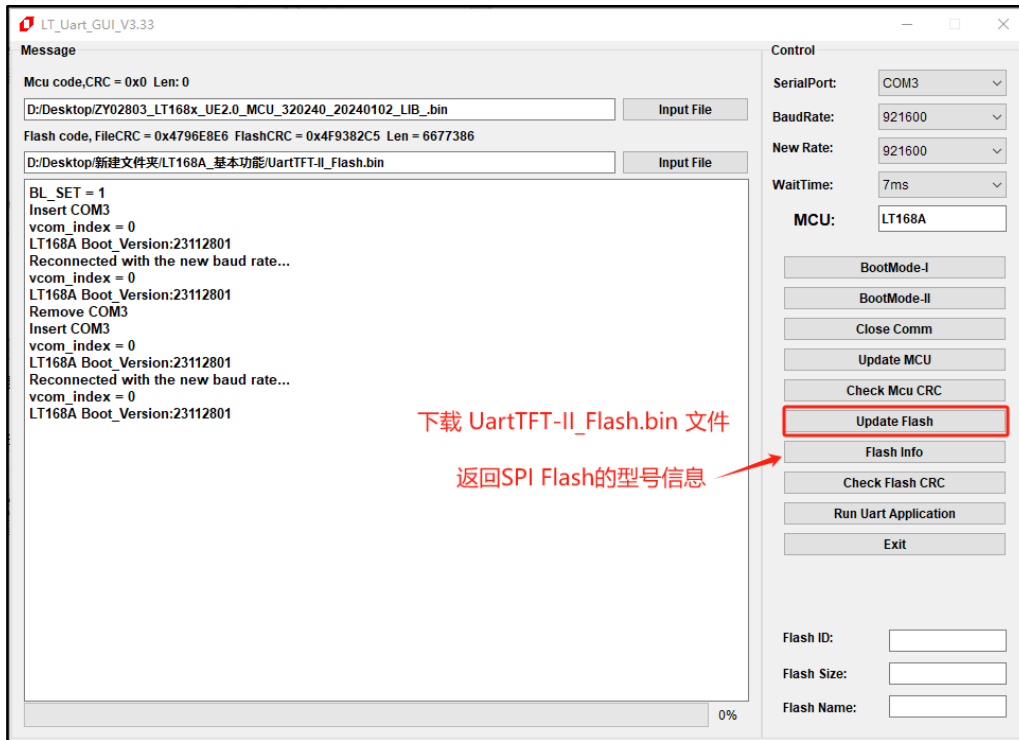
LT_Uart_GUI_V3.33

Message

Mcu code,CRC = 0x0 Len: 0

D:/Desktop/ZY02803_LT168x_UE2.0_MCU_320240_20240102_LIB_.bin

Input File

Flash code, FileCRC = 0x4796E8E6 FlashCRC = 0x4F9382C5 Len = 6677386

D:/Desktop/新建文件夹/LT168A_基本功能/UartTFT-II_Flash.bin

Input File

BL_SET = 1
Insert COM3
vcom_index = 0
LT168A Boot_Version:23112801
Reconnected with the new baud rate...
vcom_index = 0
LT168A Boot_Version:23112801
Remove COM3
Insert COM3
vcom_index = 0
LT168A Boot_Version:23112801
Reconnected with the new baud rate...
vcom_index = 0
LT168A Boot_Version:23112801

下载 UartTFT-II_Flash.bin 文件

返回SPI Flash的型号信息

0%

Control

SerialPort: COM3

BaudRate: 921600

New Rate: 921600

WaitTime: 7ms

MCU: LT168A

BootMode-I

BootMode-II

Close Comm

Update MCU

Check Mcu CRC

Update Flash

Flash Info

Check Flash CRC

Run Uart Application

Exit

Flash ID:

Flash Size:

Flash Name: